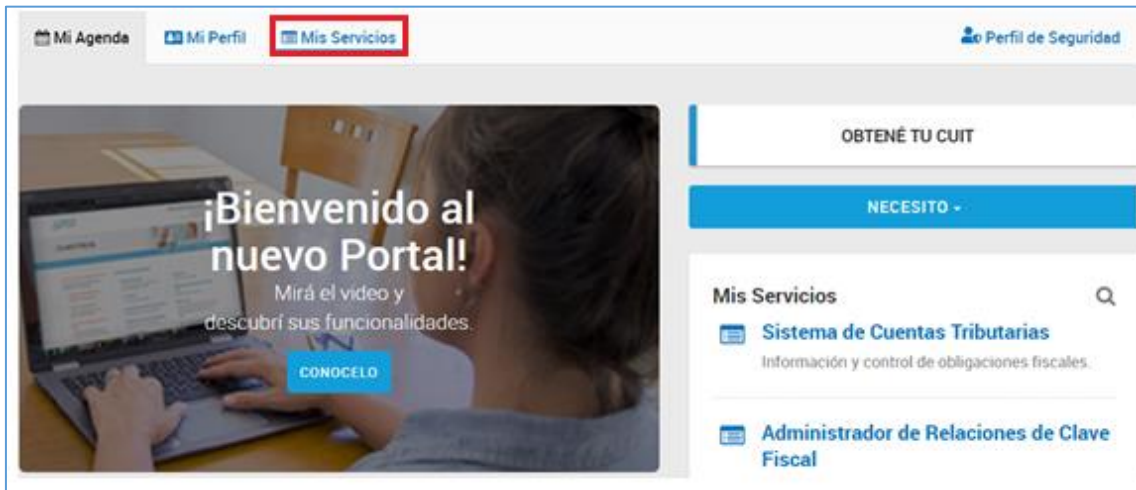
Mi Agenda Mi Perfil Mis Servicios Perfil de Seguridad

¡Bienvenido al nuevo Portal!

Mirá el video y descubrí sus funcionalidades.

CONOCELO

OBTENÉ TU CUIT

NECESITO -

Mis Servicios

Sistema de Cuentas Tributarias

Información y control de obligaciones fiscales.

Administrador de Relaciones de Clave Fiscal